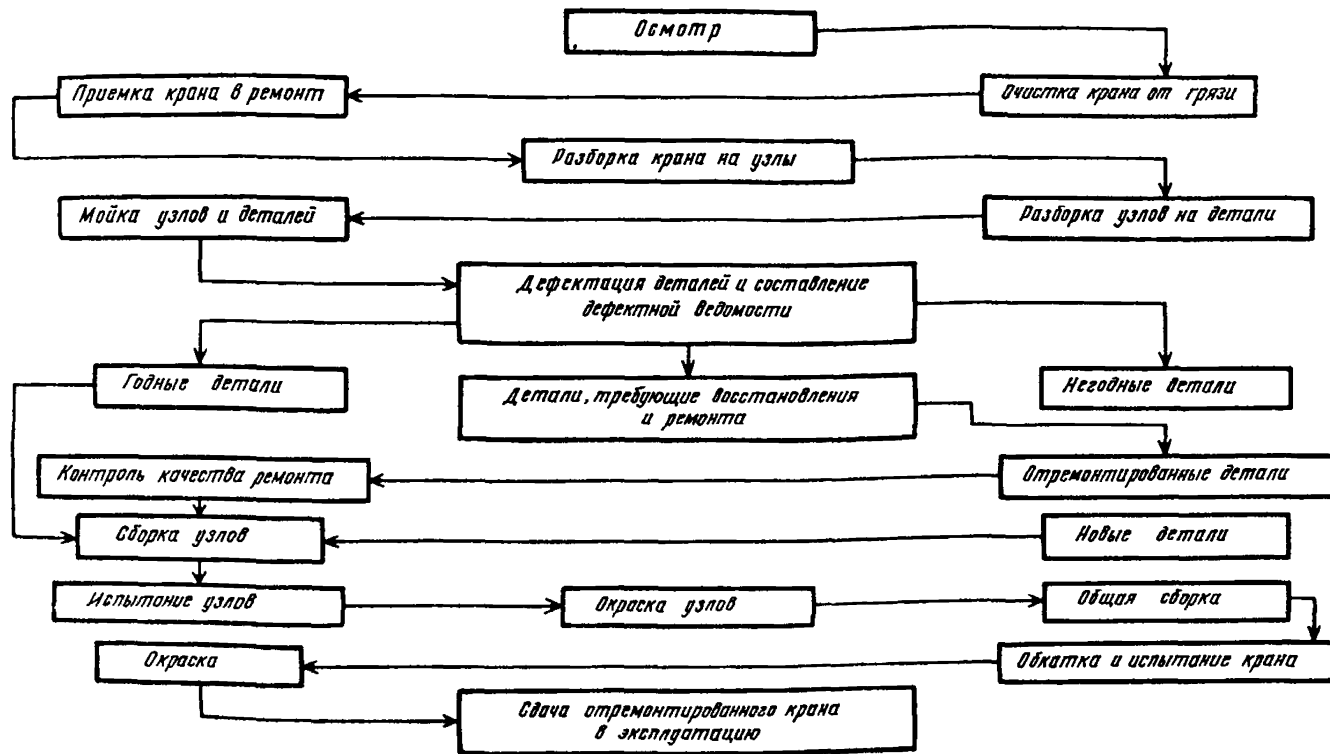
Осмотр

Очистка крана от грязи

Приемка крана в ремонт

Разборка крана на узлы

Разборка узлов на детали

Мойка узлов и деталей

Дефектация деталей и составление дефектной ведомости

Годные детали

Детали, требующие восстановления и ремонта

Негодные детали

Отремонтированные детали

Контроль качества ремонта

Сборка узлов

Новые детали

Испытание узлов

Окраска узлов

Общая сборка

Обкатка и испытание крана

Окраска

Сдача отремонтированного крана в эксплуатацию